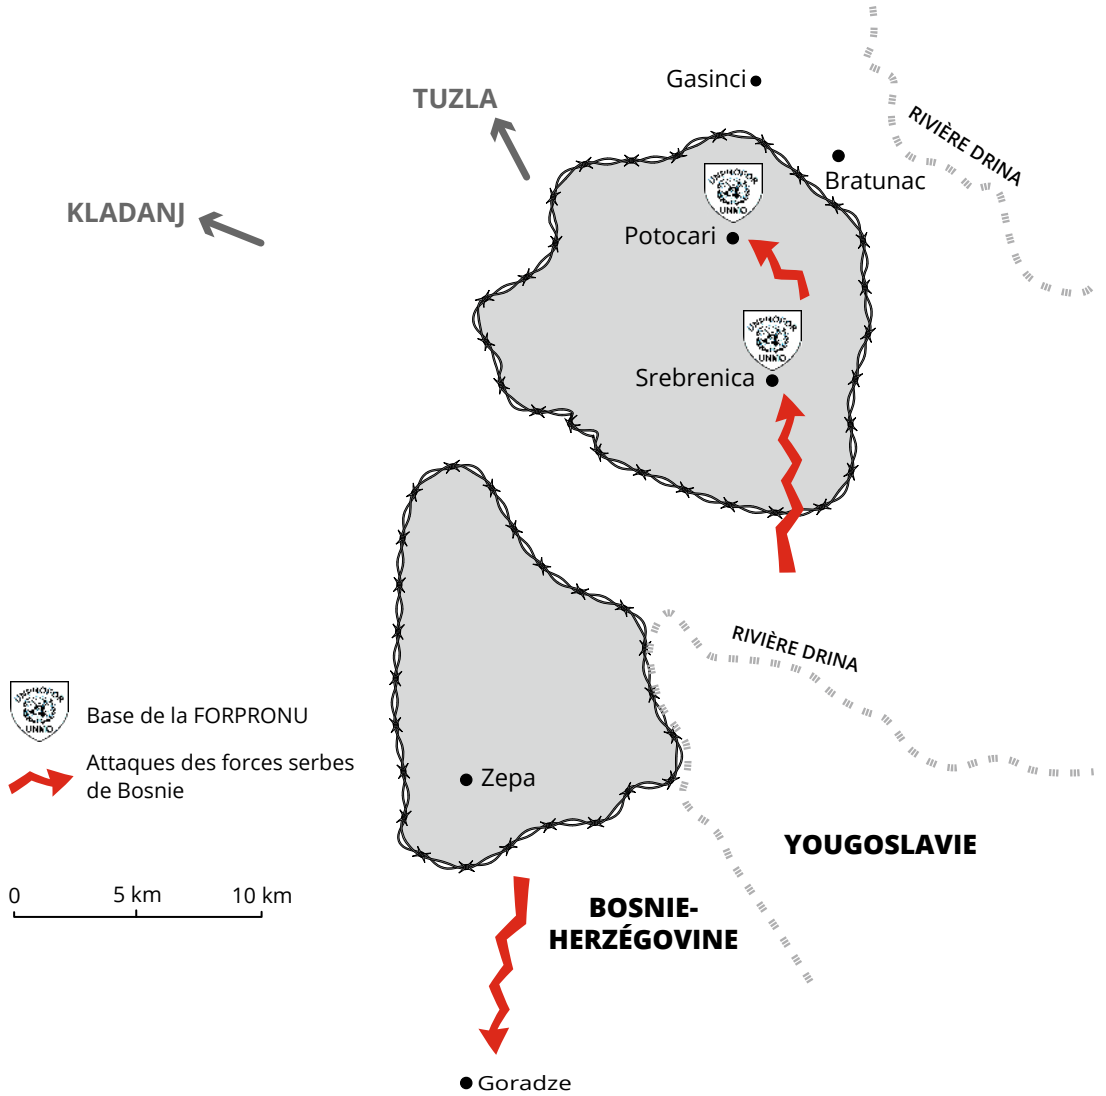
TUZLA

Gasinci

RIVIÈRE DRINA

Bratunac

KLADANJ

UNPROFOR UNMO

Potocari

UNPROFOR UNMO

Srebrenica

RIVIÈRE DRINA

UNPROFOR UNMO

Base de la FORPRONU

Attaques des forces serbes de Bosnie

Zepa

YOUGOSLAVIE

0 5 km 10 km

BOSNIE-HERZÉGOVINE

Goradze